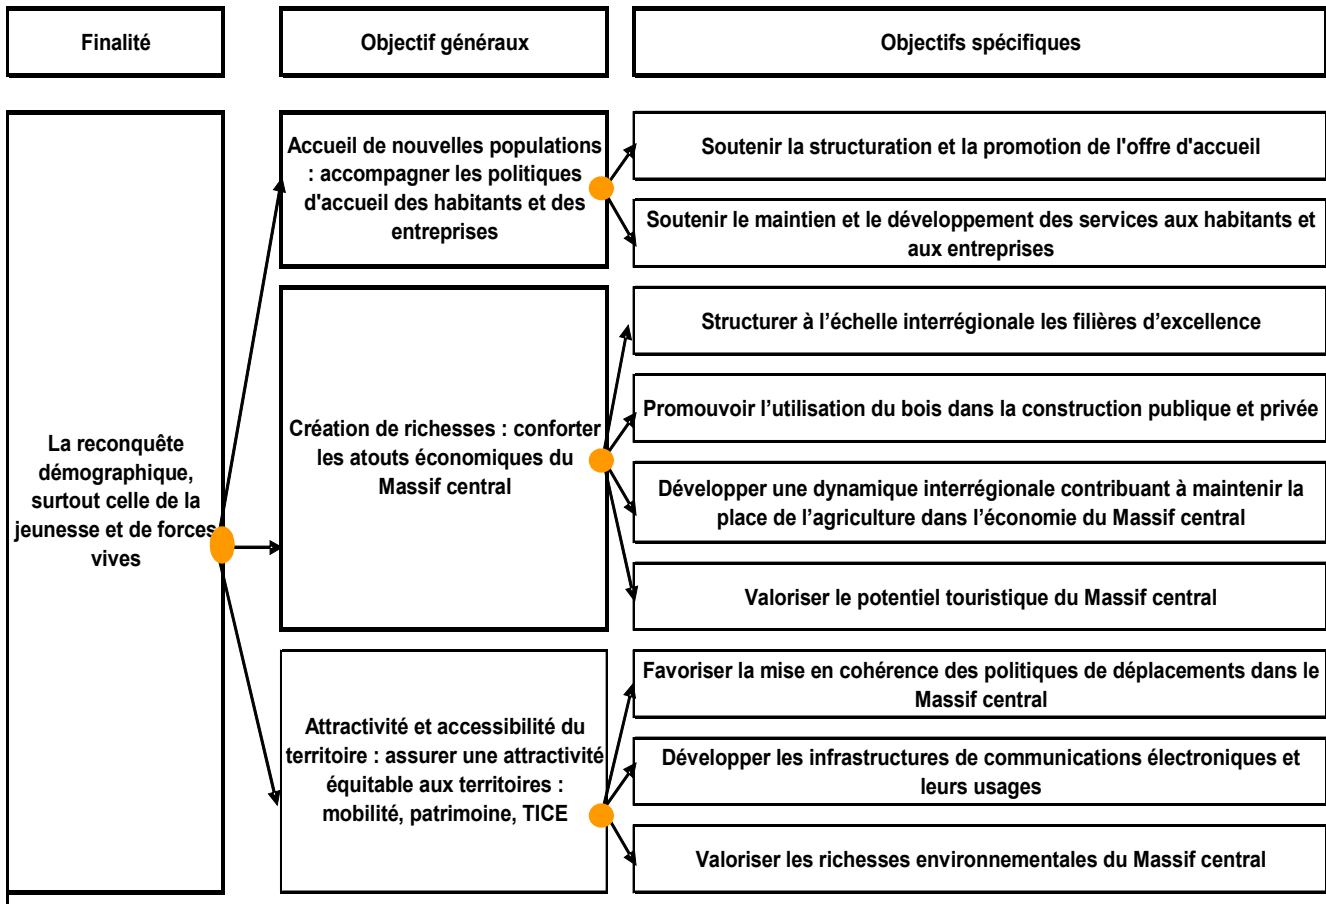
Finalité

Objectif généraux

Objectifs spécifiques

La reconquête démographique, surtout celle de la jeunesse et de forces vives

Accueil de nouvelles populations : accompagner les politiques d'accueil des habitants et des entreprises

Soutenir la structuration et la promotion de l'offre d'accueil

Soutenir le maintien et le développement des services aux habitants et aux entreprises

Création de richesses : conforter les atouts économiques du Massif central

Structurer à l'échelle interrégionale les filières d'excellence

Promouvoir l'utilisation du bois dans la construction publique et privée

Développer une dynamique interrégionale contribuant à maintenir la place de l'agriculture dans l'économie du Massif central

Valoriser le potentiel touristique du Massif central

Attractivité et accessibilité du territoire : assurer une attractivité équitable aux territoires : mobilité, patrimoine, TICE

Favoriser la mise en cohérence des politiques de déplacements dans le Massif central

Développer les infrastructures de communications électroniques et leurs usages

Valoriser les richesses environnementales du Massif central